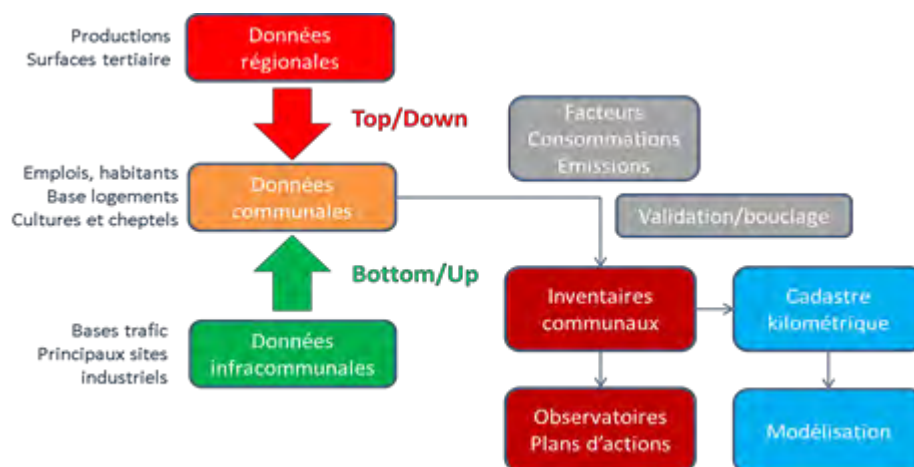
Productions
Surfaces tertiaire

Données régionales

Top/Down

Facteurs
Consommations
Emissions

Emplois, habitants
Base logements
Cultures et cheptels

Données communales

Validation/bouclage

Bottom/Up

Inventaires communaux

Cadastre kilométrique

Bases trafic
Principaux sites industriels

Données infracommunales

Observatoires
Plans d'actions

Modélisation